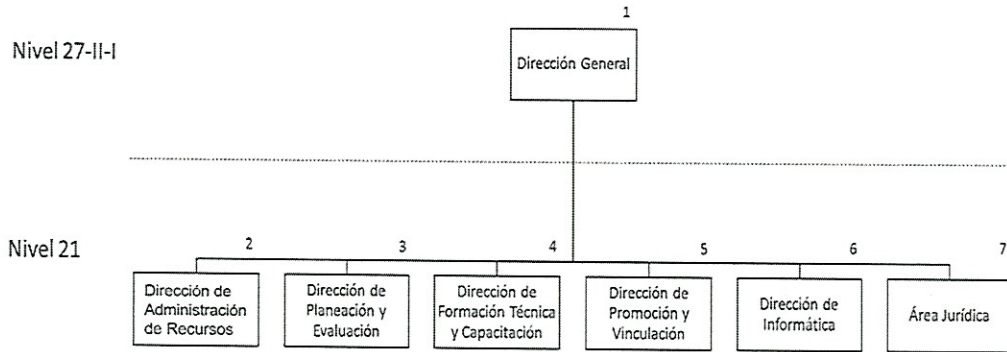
Nivel 27-II-I

1

Dirección General

Nivel 21

2

Dirección de Administración de Recursos

3

Dirección de Planeación y Evaluación

4

Dirección de Formación Técnica y Capacitación

5

Dirección de Promoción y Vinculación

6

Dirección de Informática

7

Área Jurídica